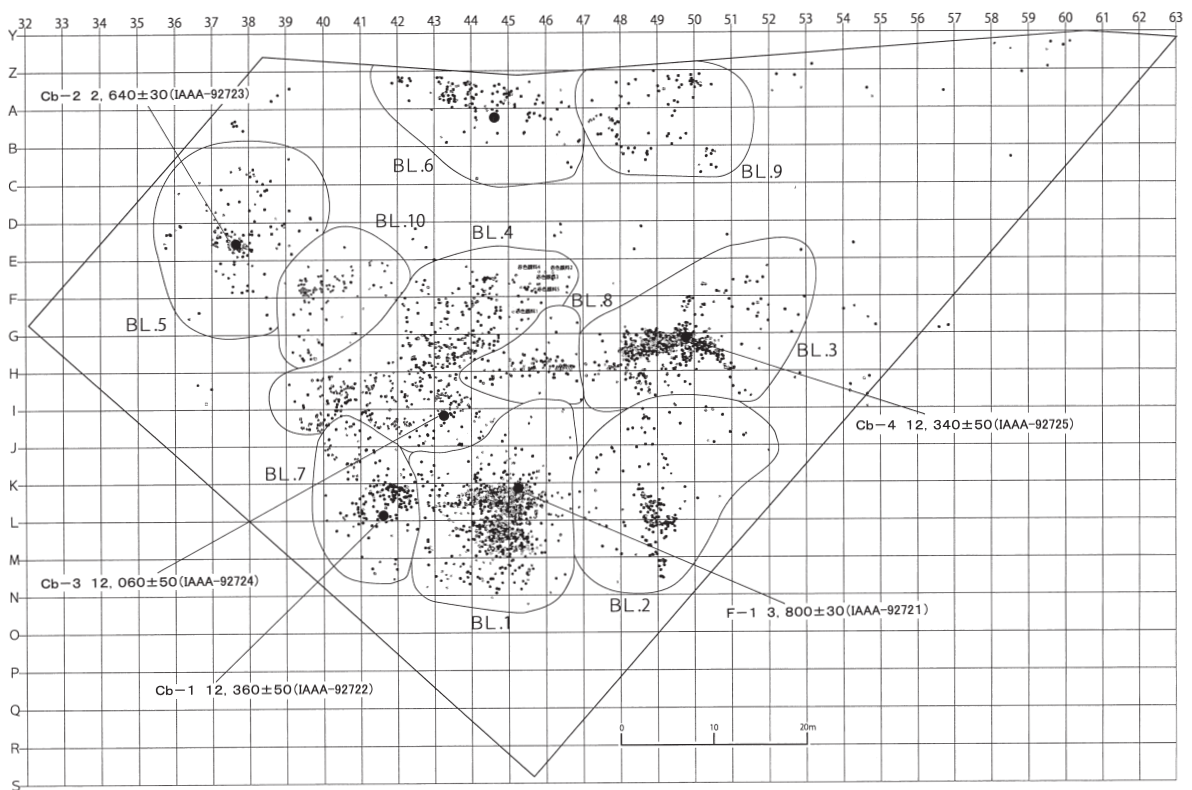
32 33 34 35 36 37 38 39 40 41 42 43 44 45 46 47 48 49 50 51 52 53 54 55 56 57 58 59 60 61 62 63

Y
Z
A
B
C
D
E
F
G
H
I
J
K
L
M
N
O
P
Q
R
S

Cb－2 2，640±30(IAAA-92723)

BL.6

BL.9

BL.10

BL.4

BL.8

BL.5

BL.3

Cb－4 12，340±50(IAAA-92725)

BL.7

Cb－3 12，060±50(IAAA-92724)

BL.2

F－1 3，800±30(IAAA-92721)

BL.1

Cb－1 12，360±50(IAAA-92722)

0 10 20m